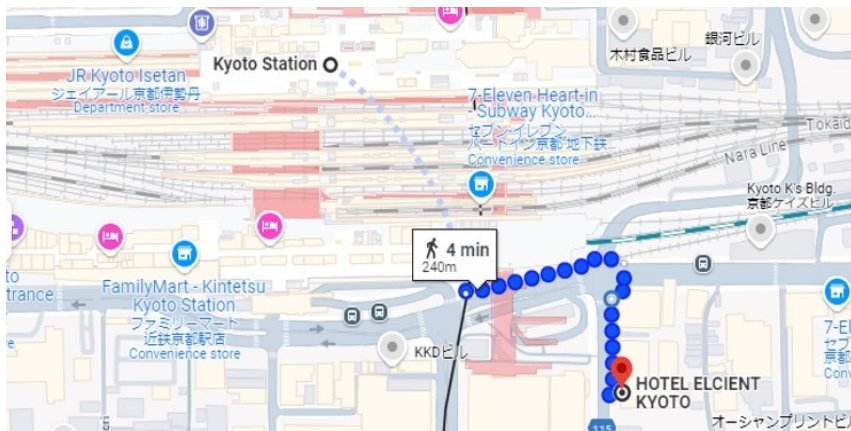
木村食品ビル
銀河ビル

JR Kyoto Isetan
ジェイアール京都伊勢丹
Department store

Kyoto Station

7-Eleven Heart-in Subway Kyoto
セブン-イレブン ハートイン京都地下鉄
Convenience store

Tokaido

Nara Line

Kyoto K's Bldg.
京都ケイズビル

4 min
240m

to
trance

FamilyMart - Kintetsu Kyoto Station
ファミリーマート 近鉄京都駅店
Convenience store

KKDビル

HOTEL ELCIENT KYOTO

7-Elev
京都

オーシャンプリントビル

115